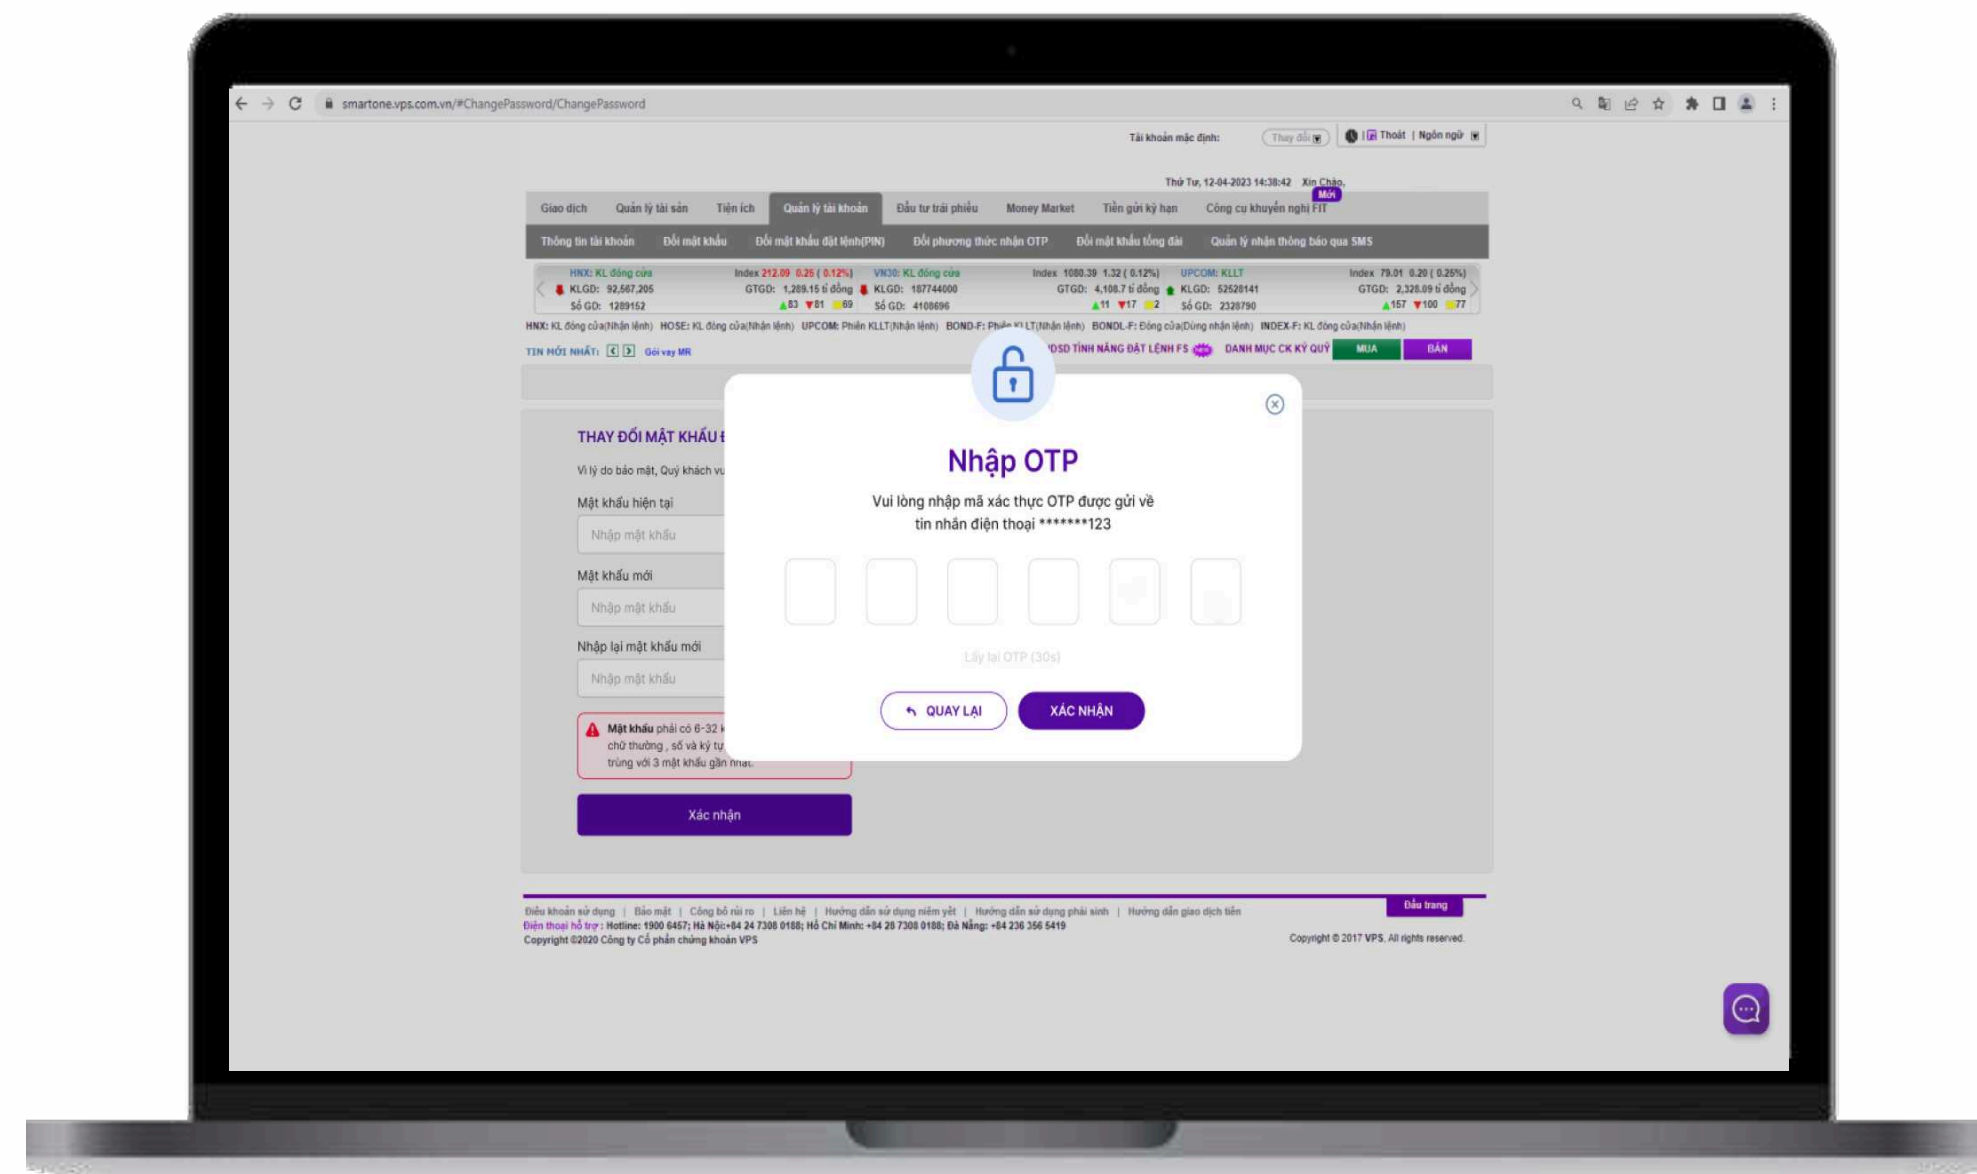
smartone.vps.com.vn/#ChangePassword/ChangePassword

Tài khoản mặc định: Thay đổi | Thoát | Ngôn ngữ

Thứ Tư, 12-04-2023 14:38:42 Xin Chào,

Giao dịch Quản lý tài sản Tiện ích Quản lý tài khoản Đầu tư trái phiếu Money Market Tiền gửi kỳ hạn Công cụ khuyến nghị FIT Mới

Thông tin tài khoản Đổi mật khẩu Đổi mật khẩu đặt lệnh(PIN) Đổi phương thức nhận OTP Đổi mật khẩu tổng đài Quản lý nhận thông báo qua SMS

HNX: KL đóng cửa Index 212.09 0.25 ( 0.12%) VN30: KL đóng cửa Index 1080.39 1.32 ( 0.12%) UPCOM: KLLT Index 79.01 0.20 ( 0.26%)
KLGD: 92,567,205 GTGD: 1,289.15 tỉ đồng KLGD: 187744000 GTGD: 4,108.7 tỉ đồng KLGD: 52520141 GTGD: 2,328.09 tỉ đồng
Số GD: 1209152 83 81 69 Số GD: 4108696 11 17 2 Số GD: 2328790 157 100 77

HNX: KL đóng cửa(Nhận lệnh) HOSE: KL đóng cửa(Nhận lệnh) UPCOM: Phiên KLLT(Nhận lệnh) BOND-F: Phiên KLLT(Nhận lệnh) BONDL-F: Đóng cửa(Dùng nhận lệnh) INDEX-F: KL đóng cửa(Nhận lệnh)

TIN MỚI NHẤT: Gói vay MR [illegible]DSD TÍNH NĂNG ĐẶT LỆNH FS DANH MỤC CK KÝ QUỸ MUA BÁN

THAY ĐỔI MẬT KHẨU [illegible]
Vì lý do bảo mật, Quý khách vu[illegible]
Mật khẩu hiện tại
Nhập mật khẩu
Mật khẩu mới
Nhập mật khẩu
Nhập lại mật khẩu mới
Nhập mật khẩu
Mật khẩu phải có 6-32 k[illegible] chữ thường , số và ký tự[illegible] trùng với 3 mật khẩu gần nhất.
Xác nhận

Nhập OTP
Vui lòng nhập mã xác thực OTP được gửi về tin nhắn điện thoại *******123
Lấy lại OTP (30s)
QUAY LẠI XÁC NHẬN

Điều khoản sử dụng | Bảo mật | Công bố rủi ro | Liên hệ | Hướng dẫn sử dụng niêm yết | Hướng dẫn sử dụng phái sinh | Hướng dẫn giao dịch tiền
Đầu trang
Điện thoại hỗ trợ: Hotline: 1900 6457; Hà Nội:+84 24 7308 0188; Hồ Chí Minh: +84 28 7308 0188; Đà Nẵng: +84 236 356 5419
Copyright ©2020 Công ty Cổ phần chứng khoán VPS
Copyright © 2017 VPS. All rights reserved.